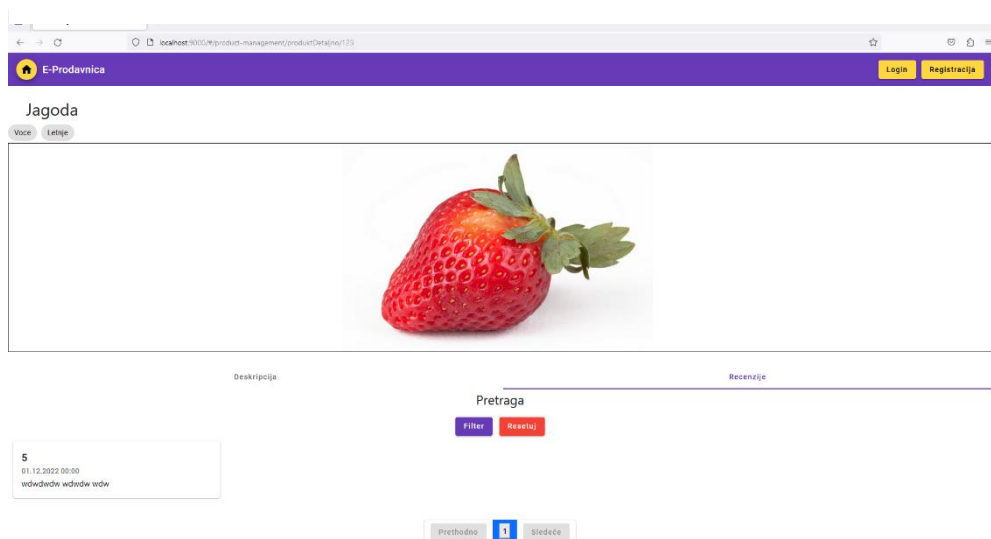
localhost:9000/#/product-management/produktDetaljno/133

E-Prodavnica

Login Registracija

Jagoda

Voce Letnje

Deskripcija

Recenzije

Pretraga

Filter Resetuj

5
01.12.2022 00:00
wdwdwdw wdwdw wdw

Prethodno 1 Sledeće